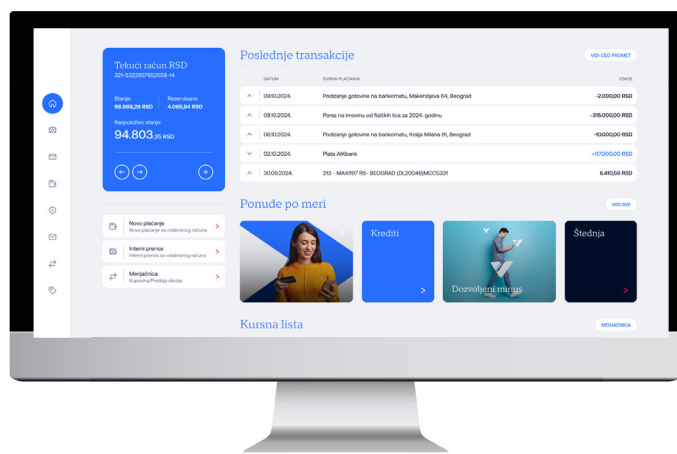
Tekući račun RSD
321-5322657652558-14

Stanje:
98.869,29 RSD

Rezervisano:
4.065,94 RSD

Raspoloživo stanje:
94.803,35 RSD

Novo plaćanje
Novo plaćanje sa odabranog računa

Interni prenos
Interni prenos sa odabranog računa

Menjačnica
Kupovina/Prodaja deviza

Poslednje transakcije

VIDI CEO PROMET

| DATUM | SVRHA PLAĆANJA | IZNOS |
|---|---|---|
| 09.10.2024. | Podizanje gotovine na bankomatu, Makenzijeva 64, Beograd | -2.000,00 RSD |
| 08.10.2024. | Porez na imovinu od fizičkih lica za 2024. godinu | -315.000,00 RSD |
| 06.10.2024. | Podizanje gotovine na bankomatu, Kralja Milana 91, Beograd | -10.000,00 RSD |
| 02.10.2024. | Plata AIKbank | +117.000,00 RSD |
| 30.09.2024. | 213 - MAXI197 RS- BEOGRAD (DL20046)MCC5331 | 6.410,59 RSD |

Ponude po meri

VIDI SVE

Krediti

Dozvoljeni minus

Štednja

Kursna lista

MENJAČNICA